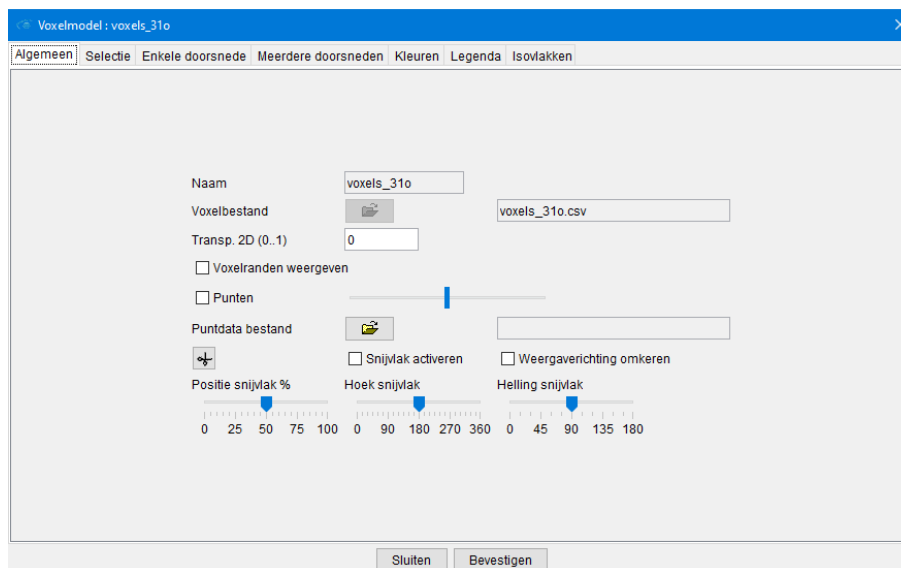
Voxelmodel : voxels_31o

Algemeen | Selectie | Enkele doorsnede | Meerdere doorsneden | Kleuren | Legenda | Isovlakken

Naam voxels_31o

Voxelbestand voxels_31o.csv

Transp. 2D (0..1) 0

Voxelranden weergeven

Punten

Puntdata bestand

Snijvlak activeren

Weergavérichting omkeren

Positie snijvlak %
0 25 50 75 100

Hoek snijvlak
0 90 180 270 360

Helling snijvlak
0 45 90 135 180

Sluiten Bevestigen